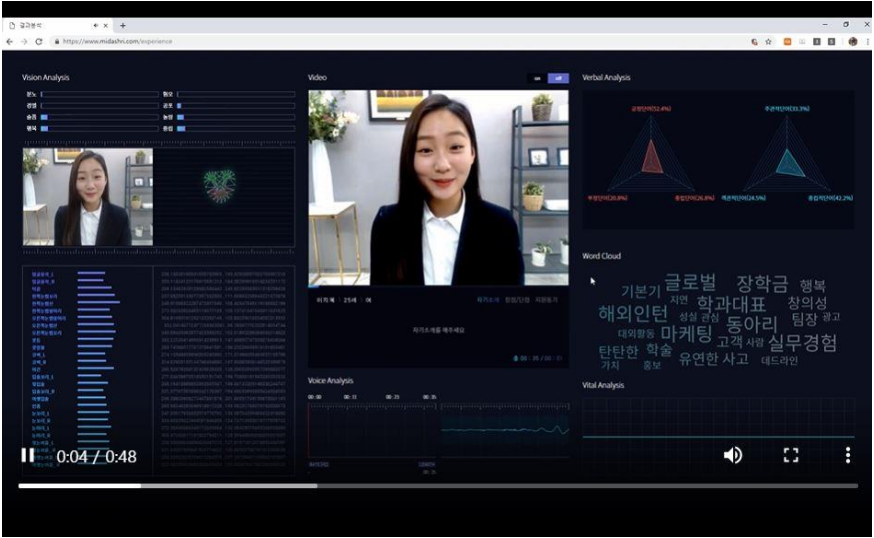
결과분석
https://www.midashri.com/experience

Vision Analysis

분노
경멸
슬픔
행복
혐오
공포
놀람
중립

Video

이지혜 | 25세 | 여
자기소개 | 협업/갈등 | 지원동기
자기소개를 해주세요

Verbal Analysis

긍정단어(32.4%)
부정단어(26.8%)
중립단어(26.8%)
주관적단어(33.3%)
객관적단어(24.5%)
중립적단어(42.2%)

Word Cloud

글로벌
장학금
행복
기본기
지연
학과대표
창의성
해외인턴
성실
관심
동아리
팀장
광고
대외활동
마케팅
고객
사람
실무경험
탄탄한
학술
유연한 사고
데드라인
가치
홍보

Voice Analysis

Vital Analysis

0:04 / 0:48